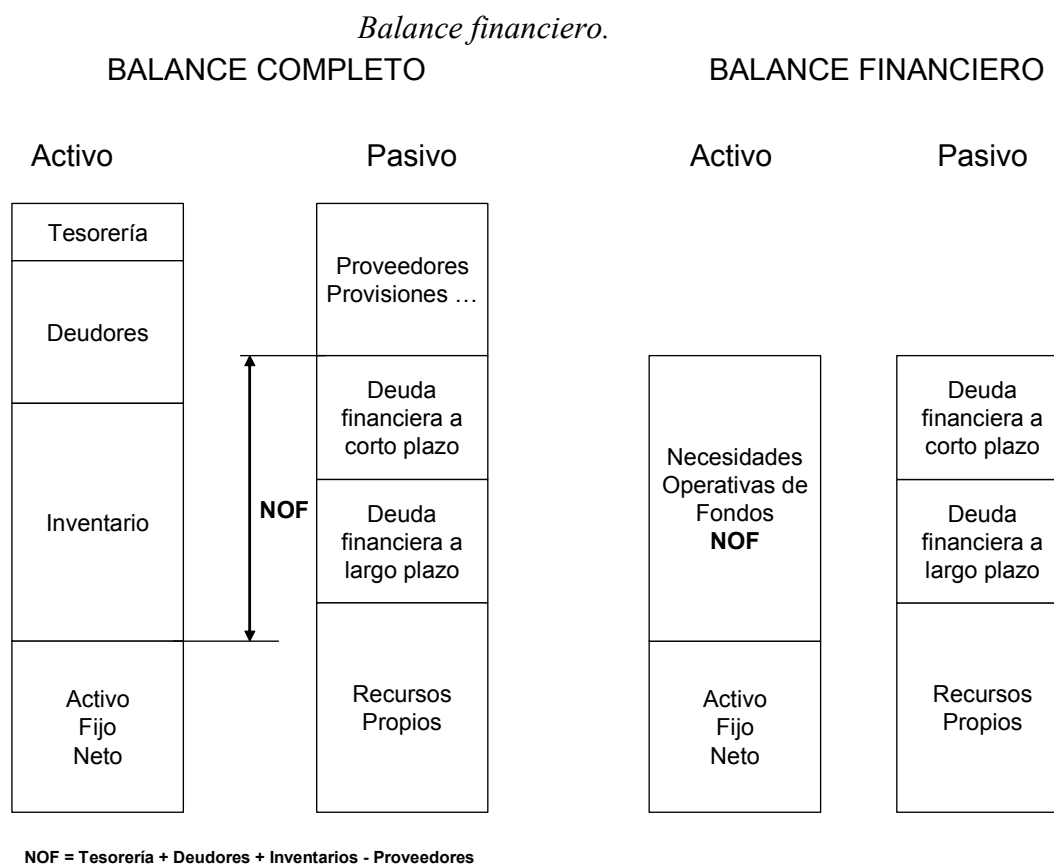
*Balance financiero.*

BALANCE COMPLETO

BALANCE FINANCIERO

Activo

Pasivo

Activo

Pasivo

Tesorería

Deudores

Inventario

Activo Fijo Neto

Proveedores Provisiones …

Deuda financiera a corto plazo

Deuda financiera a largo plazo

Recursos Propios

NOF

Necesidades Operativas de Fondos **NOF**

Activo Fijo Neto

Deuda financiera a corto plazo

Deuda financiera a largo plazo

Recursos Propios

**NOF = Tesorería + Deudores + Inventarios - Proveedores**